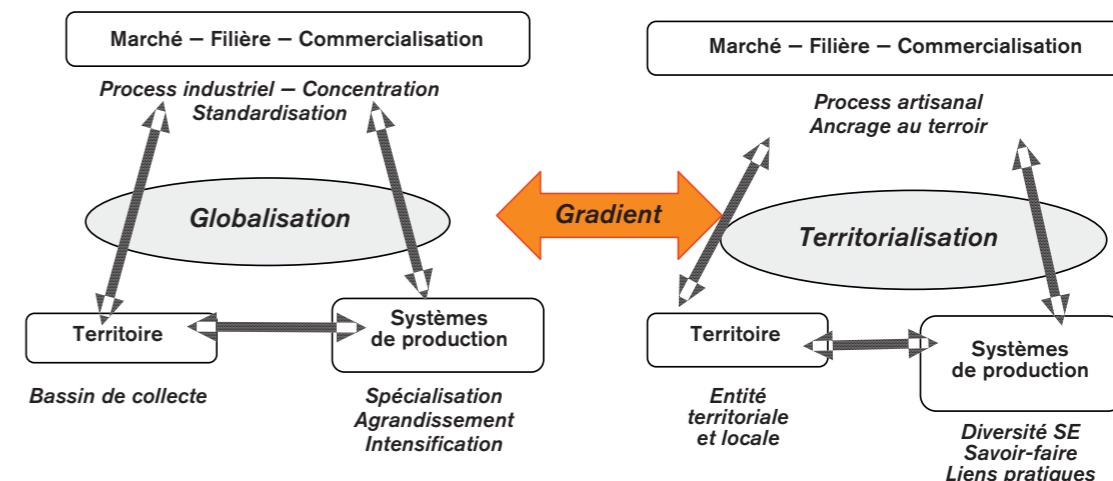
Marché – Filière – Commercialisation

Process industriel – Concentration
Standardisation

Globalisation

Territoire

Systèmes de production

Bassin de collecte

Spécialisation
Agrandissement
Intensification

Gradient

Marché – Filière – Commercialisation

Process artisanal
Ancrage au terroir

Territorialisation

Territoire

Systèmes de production

Entité territoriale et locale

Diversité SE
Savoir-faire
Liens pratiques